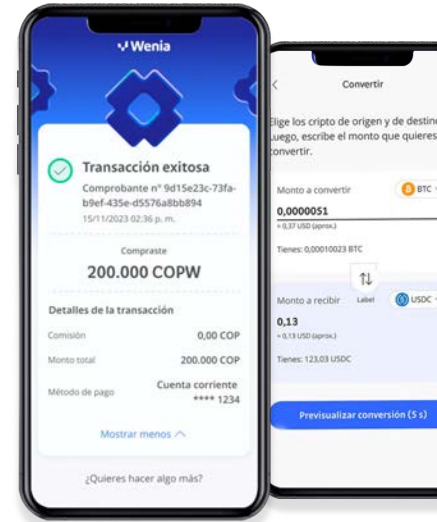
Wenia

Transacción exitosa

Comprobante n° 9d15e23c-73fa-b9ef-435e-d5576a8bb894

15/11/2023 02:36 p. m.

Compraste

200.000 COPW

Detalles de la transacción

| Comisión | 0,00 COP |
|---|---|
| Monto total | 200.000 COP |
| Método de pago | Cuenta corriente **** 1234 |

Mostrar menos

¿Quieres hacer algo más?

Convertir

Elige los cripto de origen y de destino. Luego, escribe el monto que quieres convertir.

Monto a convertir

BTC

0,0000051

≈ 0,37 USD (aprox.)

Tienes: 0,00010023 BTC

Monto a recibir

Label

USDC

0,13

≈ 0,13 USD (aprox.)

Tienes: 123,03 USDC

Previsualizar conversión (5 s)